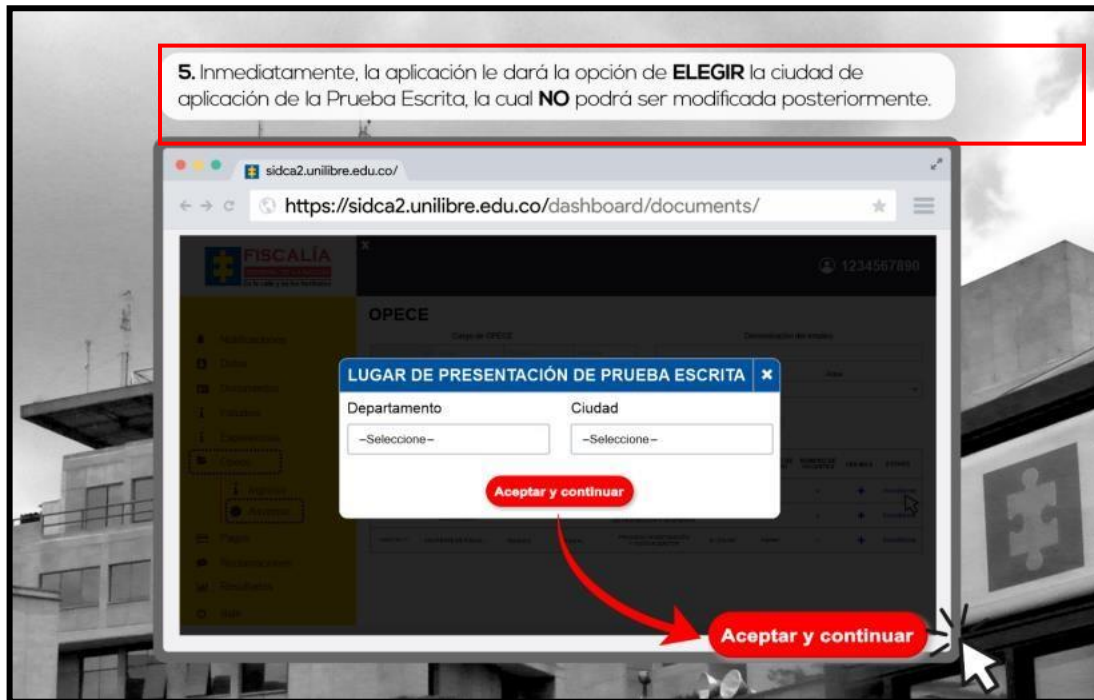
**5.** Inmediatamente, la aplicación le dará la opción de **ELEGIR** la ciudad de aplicación de la Prueba Escrita, la cual **NO** podrá ser modificada posteriormente.

sidca2.unilibre.edu.co/

https://sidca2.unilibre.edu.co/dashboard/documents/

FISCALÍA

1234567890

OPECE

LUGAR DE PRESENTACIÓN DE PRUEBA ESCRITA ×

Departamento

Ciudad

--Seleccione--

--Seleccione--

Aceptar y continuar

Aceptar y continuar